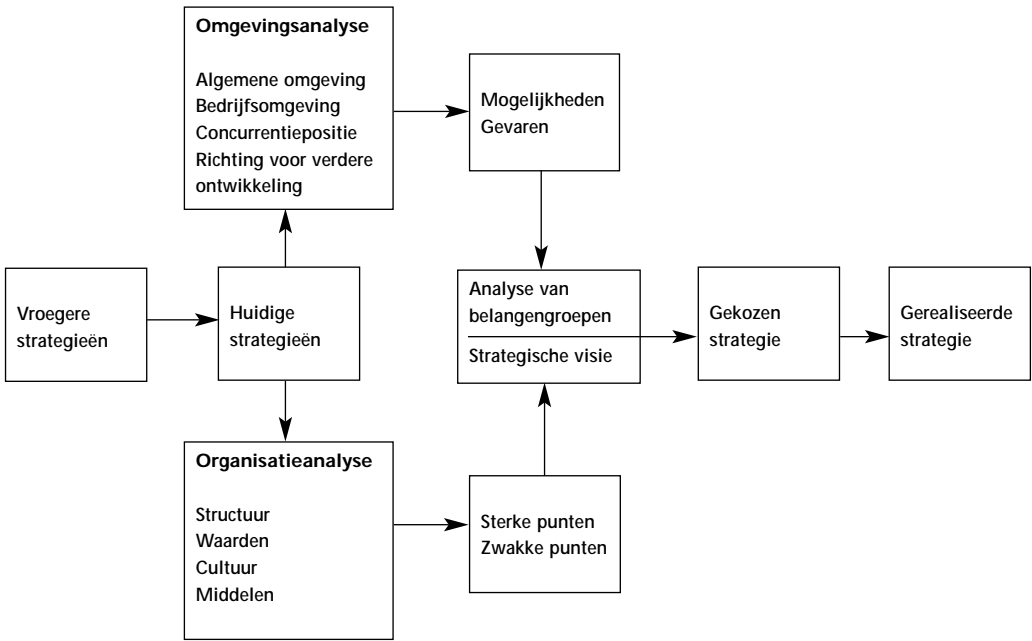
Omgevingsanalyse

Algemene omgeving
Bedrijfsomgeving
Concurrentiepositie
Richting voor verdere ontwikkeling

Mogelijkheden
Gevaren

Vroegere strategieën

Huidige strategieën

Analyse van belangengroepen

Strategische visie

Gekozen strategie

Gerealiseerde strategie

Organisatieanalyse

Structuur
Waarden
Cultuur
Middelen

Sterke punten
Zwakke punten